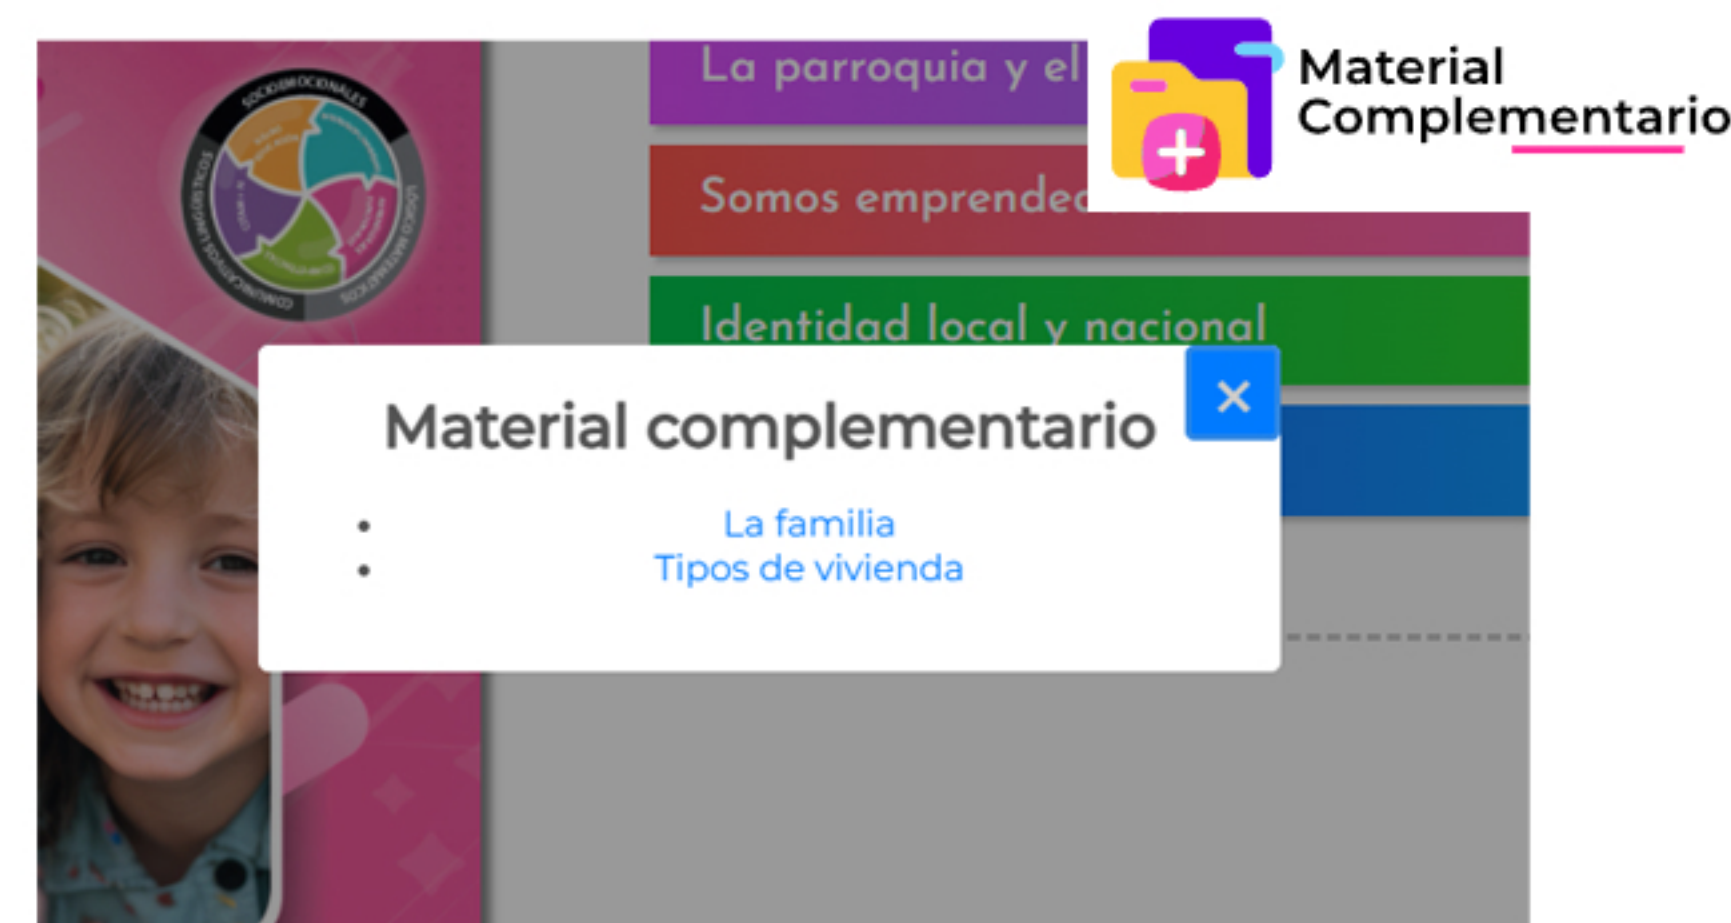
Material Complementario

SOCIOEMOCIONALES

LÓGICO MATEMÁTICOS

COMUNICATIVOS LINGÜÍSTICOS

La parroquia y el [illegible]

Somos emprende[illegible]

Identidad local y nacional

Material complementario

×

- La familia
- Tipos de vivienda